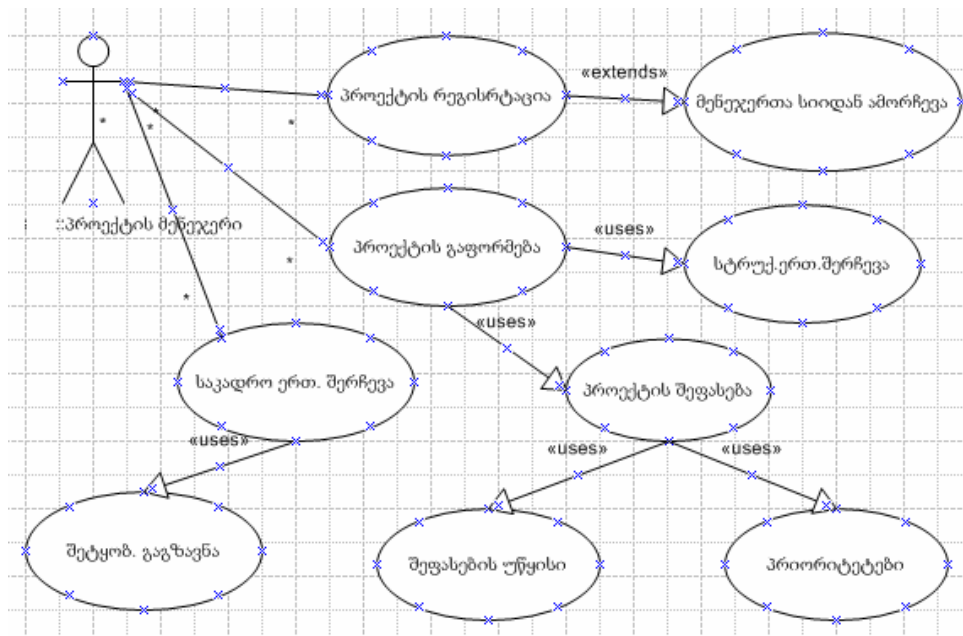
::პროექტის მენეჯერი

*

*

*

*

*

პროექტის რეგისრტაცია

«extends»

მენეჯერთა სიიდან ამორჩევა

პროექტის გაფორმება

«uses»

სტრუქ.ერთ.შერჩევა

«uses»

საკადრო ერთ. შერჩევა

პროექტის შეფასება

«uses»

«uses»

«uses»

შეტყობ. გაგზავნა

შეფასების უწყისი

პრიორიტეტები